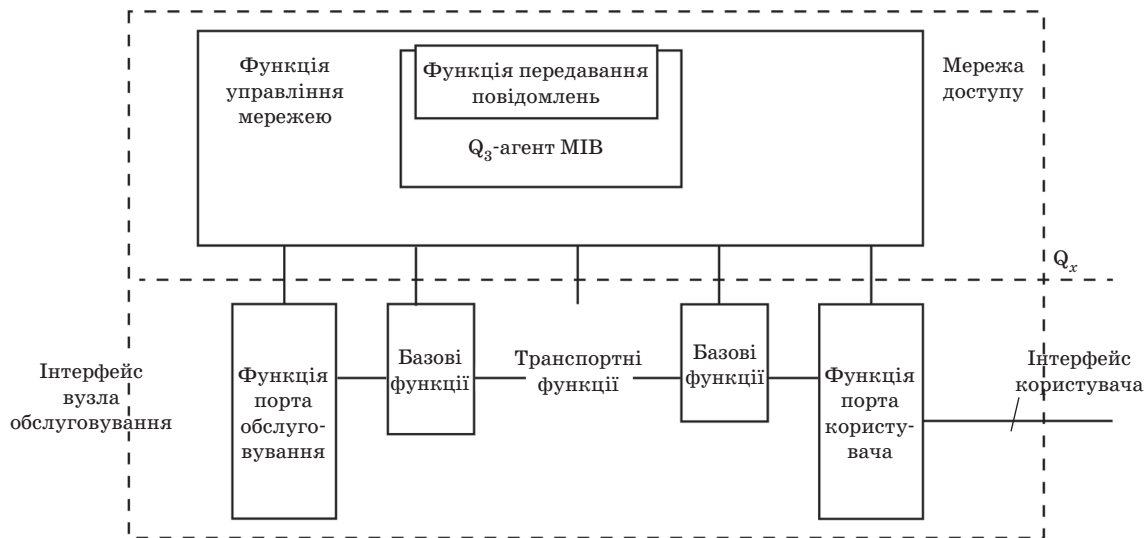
Функція управління мережею

Функція передавання повідомлень

$Q_3$-агент MIB

Мережа доступу

$Q_x$

Інтерфейс вузла обслуговування

Функція порта обслуговування

Базові функції

Транспортні функції

Базові функції

Функція порта користувача

Інтерфейс користувача